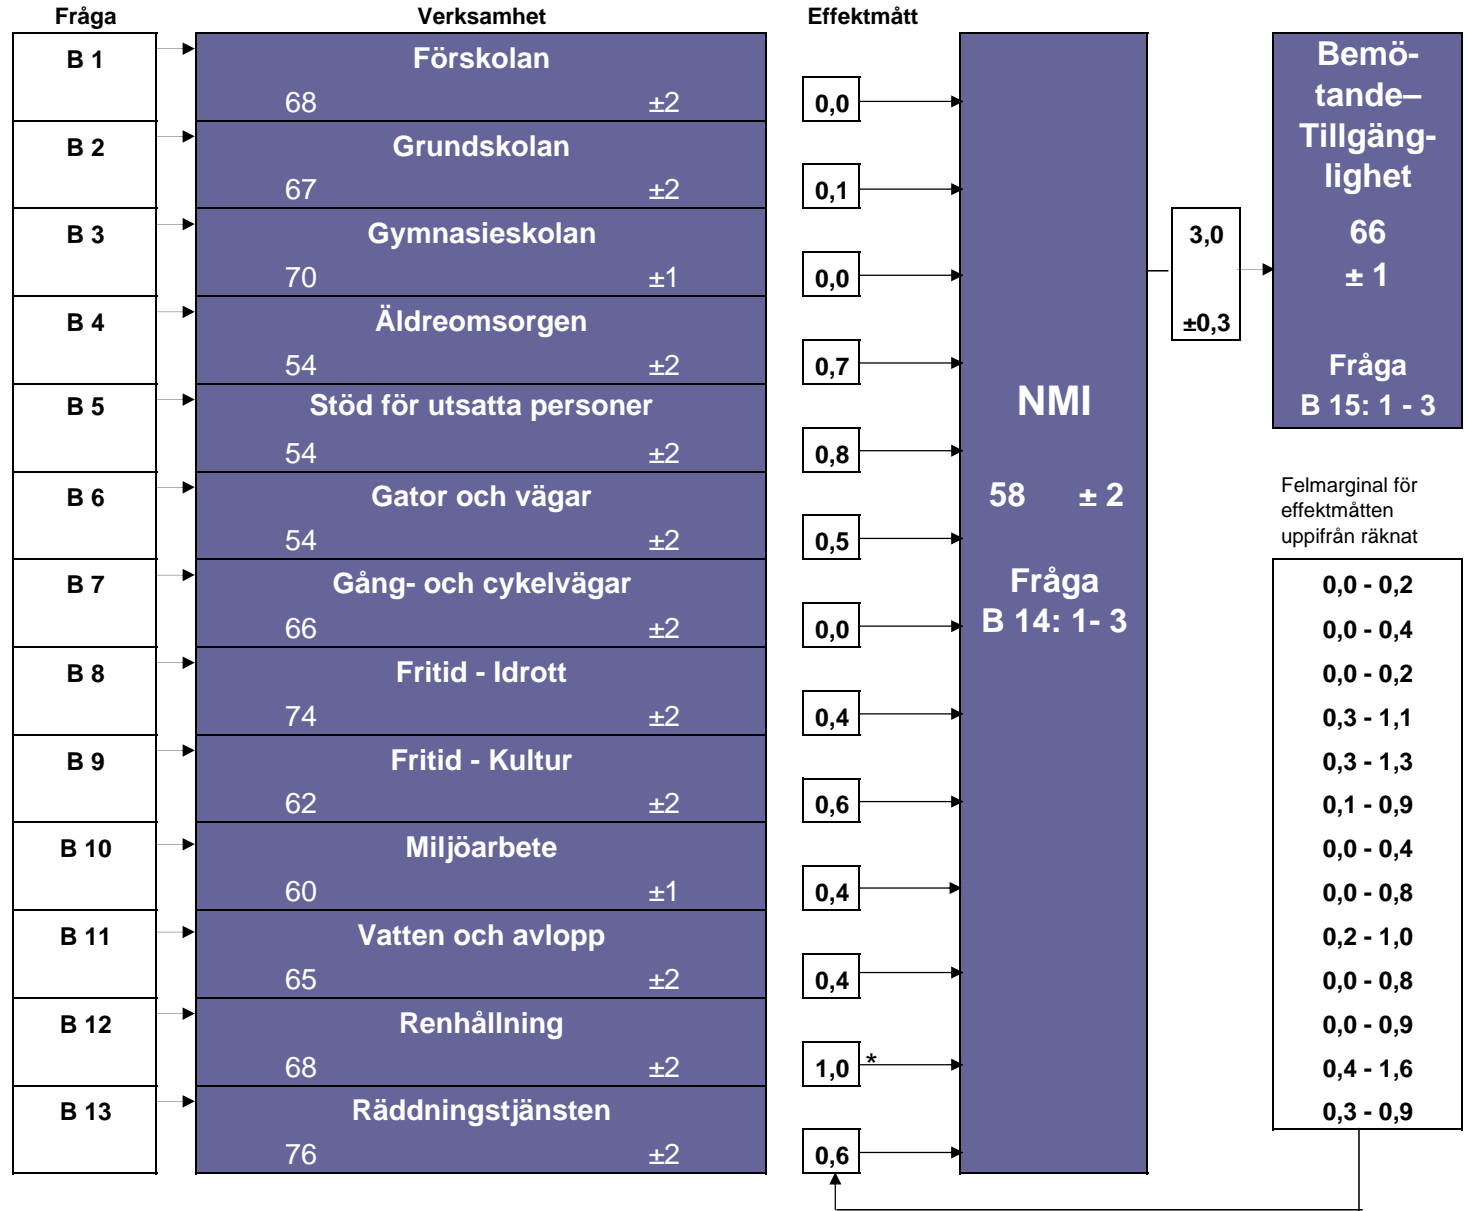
Fråga

Verksamhet

Effektmått

| Fråga | Verksamhet | | Effektmått |
|---|---|---|---|
| B 1 | Förskolan 68 | ±2 | 0,0 |
| B 2 | Grundskolan 67 | ±2 | 0,1 |
| B 3 | Gymnasieskolan 70 | ±1 | 0,0 |
| B 4 | Äldreomsorgen 54 | ±2 | 0,7 |
| B 5 | Stöd för utsatta personer 54 | ±2 | 0,8 |
| B 6 | Gator och vägar 54 | ±2 | 0,5 |
| B 7 | Gång- och cykelvägar 66 | ±2 | 0,0 |
| B 8 | Fritid - Idrott 74 | ±2 | 0,4 |
| B 9 | Fritid - Kultur 62 | ±2 | 0,6 |
| B 10 | Miljöarbete 60 | ±1 | 0,4 |
| B 11 | Vatten och avlopp 65 | ±2 | 0,4 |
| B 12 | Renhållning 68 | ±2 | 1,0 * |
| B 13 | Räddningstjänsten 76 | ±2 | 0,6 |

NMI

58 ± 2

Fråga B 14: 1- 3

3,0

±0,3

Bemö-tande–Tillgäng-lighet

66

± 1

Fråga B 15: 1 - 3

Felmarginal för effektmåtten uppifrån räknat

0,0 - 0,2
0,0 - 0,4
0,0 - 0,2
0,3 - 1,1
0,3 - 1,3
0,1 - 0,9
0,0 - 0,4
0,0 - 0,8
0,2 - 1,0
0,0 - 0,8
0,0 - 0,9
0,4 - 1,6
0,3 - 0,9